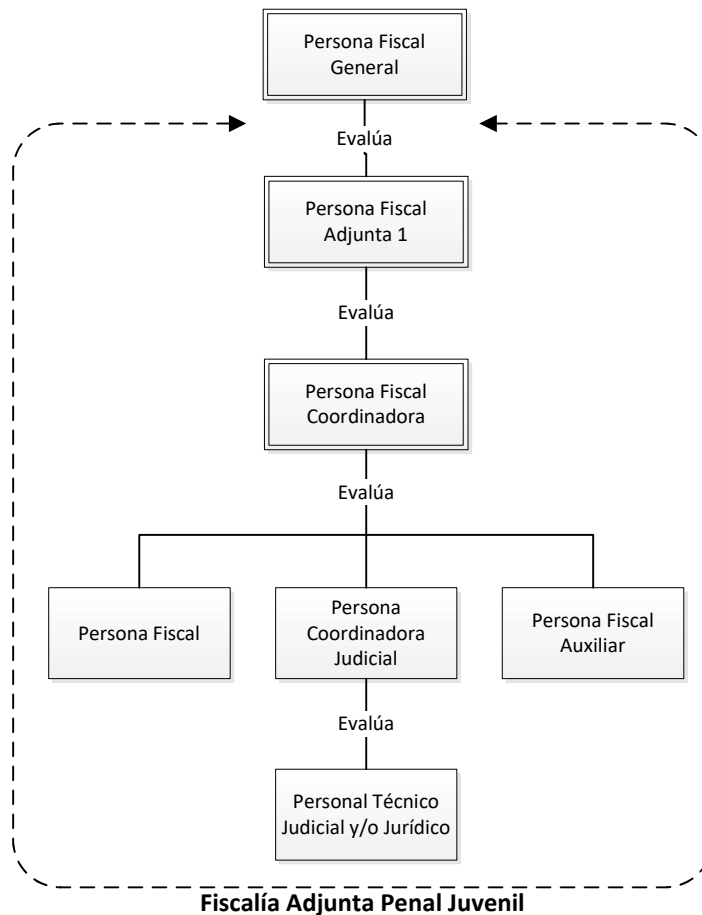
Persona Fiscal General

Evalúa

Persona Fiscal Adjunta 1

Evalúa

Persona Fiscal Coordinadora

Evalúa

Persona Fiscal

Persona Coordinadora Judicial

Persona Fiscal Auxiliar

Evalúa

Personal Técnico Judicial y/o Jurídico

Fiscalía Adjunta Penal Juvenil